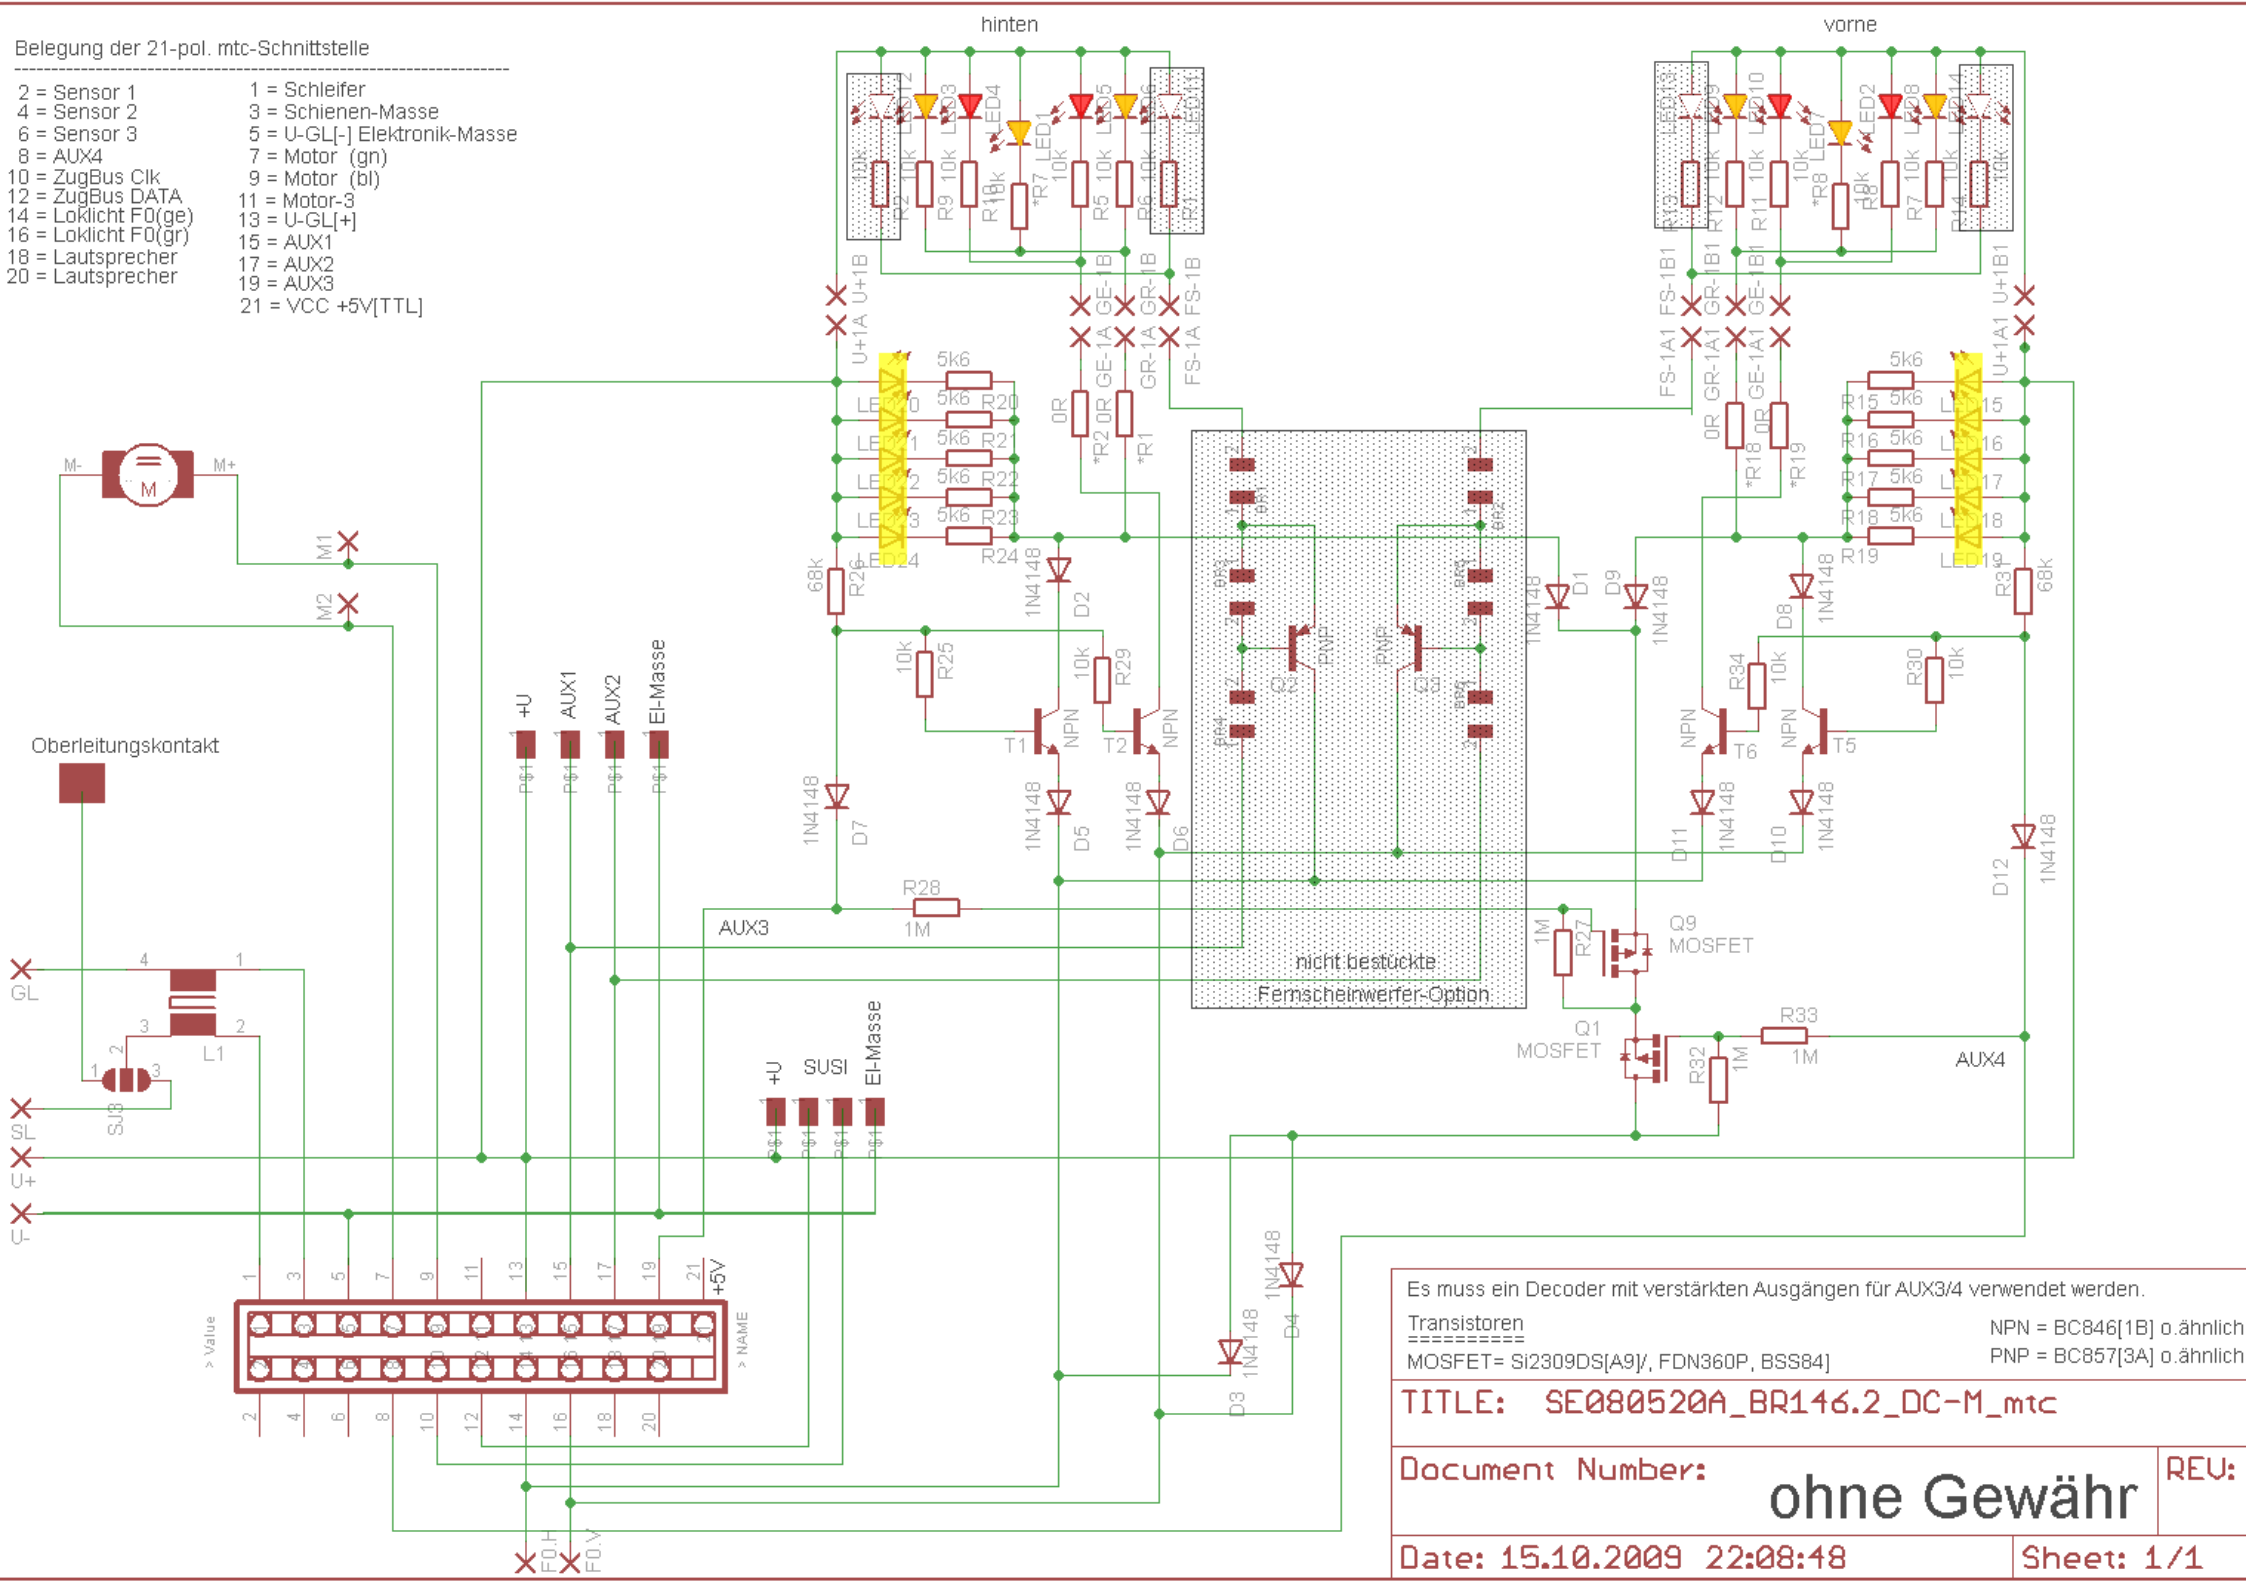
Belegung der 21-pol. mtc-Schnittstelle

2 = Sensor 1
4 = Sensor 2
6 = Sensor 3
8 = AUX4
10 = ZugBus Clk
12 = ZugBus DATA
14 = Loklicht F0(ge)
16 = Loklicht F0(gr)
18 = Lautsprecher
20 = Lautsprecher

1 = Schleifer
3 = Schienen-Masse
5 = U-GL[-] Elektronik-Masse
7 = Motor (gn)
9 = Motor (bl)
11 = Motor-3
13 = U-GL[+]
15 = AUX1
17 = AUX2
19 = AUX3
21 = VCC +5V[TTL]

hinten

vorne

LED1 LED2 LED3 LED4 LED5 LED6 LED7 LED8 LED9 LED10 LED12 LED13 LED14 LED11

R1 R2 R3 R5 R6 R7 R8 R9 R10 R11 R12 R13 R14 10k

U+1B U+1A GE-1B GR-1B FS-1B GE-1A GR-1A FS-1A FS-1B1 GR-1B1 GE-1B1 FS-1A1 GR-1A1 GE-1A1 U+1B1 U+1A1

5k6 R20 R21 R22 R23 R24 R15 R16 R17 R18 R19
LED20 LED21 LED22 LED23 LED24 LED15 LED16 LED17 LED18 LED19

0R *R2 *R1 *R18 *R19

68k R26 R31

1N4148 D1 D2 D3 D4 D5 D6 D7 D8 D9 D10 D11 D12

10k R25 R29 R34 R30

T1 T2 T5 T6 NPN

Q2 Q3 PNP

nicht bestückte
Fernscheinwerfer-Option

M- M M+

M1 M2

Oberleitungskontakt

+U AUX1 AUX2 El-Masse

AUX3

R28 1M

1M R27

Q9 MOSFET

Q1 MOSFET

R33 1M

R32 1M

AUX4

GL

SL

U+

U-

L1

SJ3

+U SUSI El-Masse

1 3 5 7 9 11 13 15 17 19 21 +5V

2 4 6 8 10 12 14 16 18 20

> Value
> NAME

F0.H F0.V

Es muss ein Decoder mit verstärkten Ausgängen für AUX3/4 verwendet werden.

Transistoren
=========
MOSFET= Si2309DS[A9]/, FDN360P, BSS84]

NPN = BC846[1B] o.ähnlich
PNP = BC857[3A] o.ähnlich

TITLE: SE080520A_BR146.2_DC-M_mtc

Document Number:
ohne Gewähr

REV:

Date: 15.10.2009 22:08:48

Sheet: 1/1